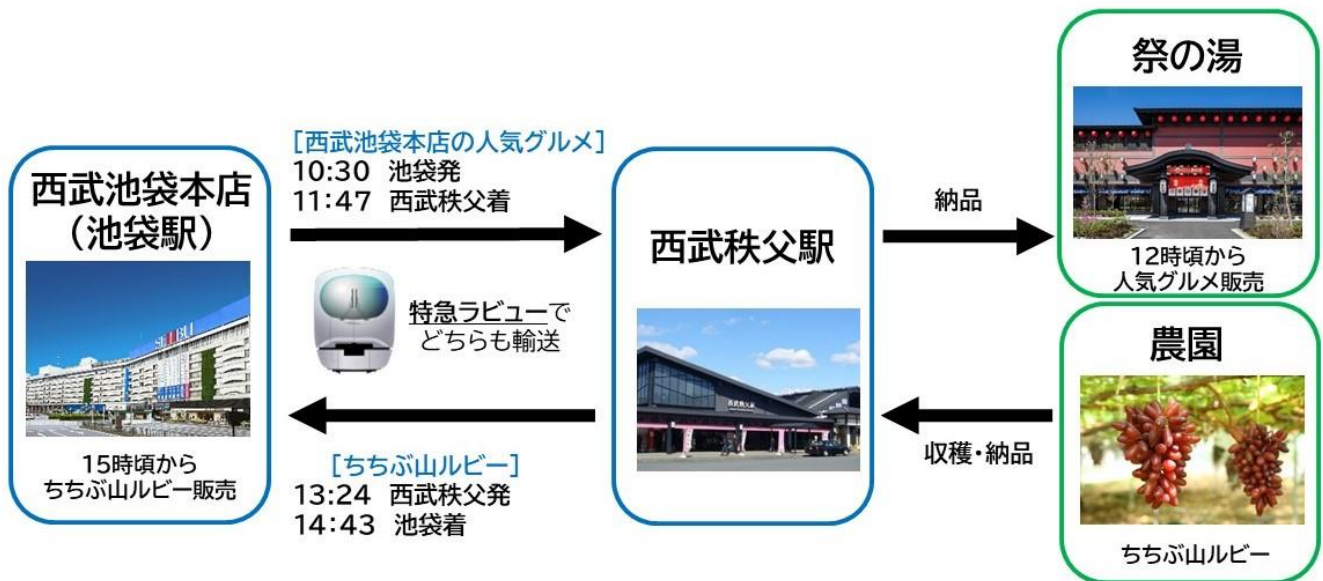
西武池袋本店
(池袋駅)

SEIBU

15時頃から
ちちぶ山ルビー販売

[西武池袋本店の人気グルメ]
10:30 池袋発
11:47 西武秩父着

特急ラビューで
どちらも輸送

[ちちぶ山ルビー]
13:24 西武秩父発
14:43 池袋着

西武秩父駅

西武秩父駅

納品

祭の湯

12時頃から
人気グルメ販売

収穫・納品

農園

ちちぶ山ルビー